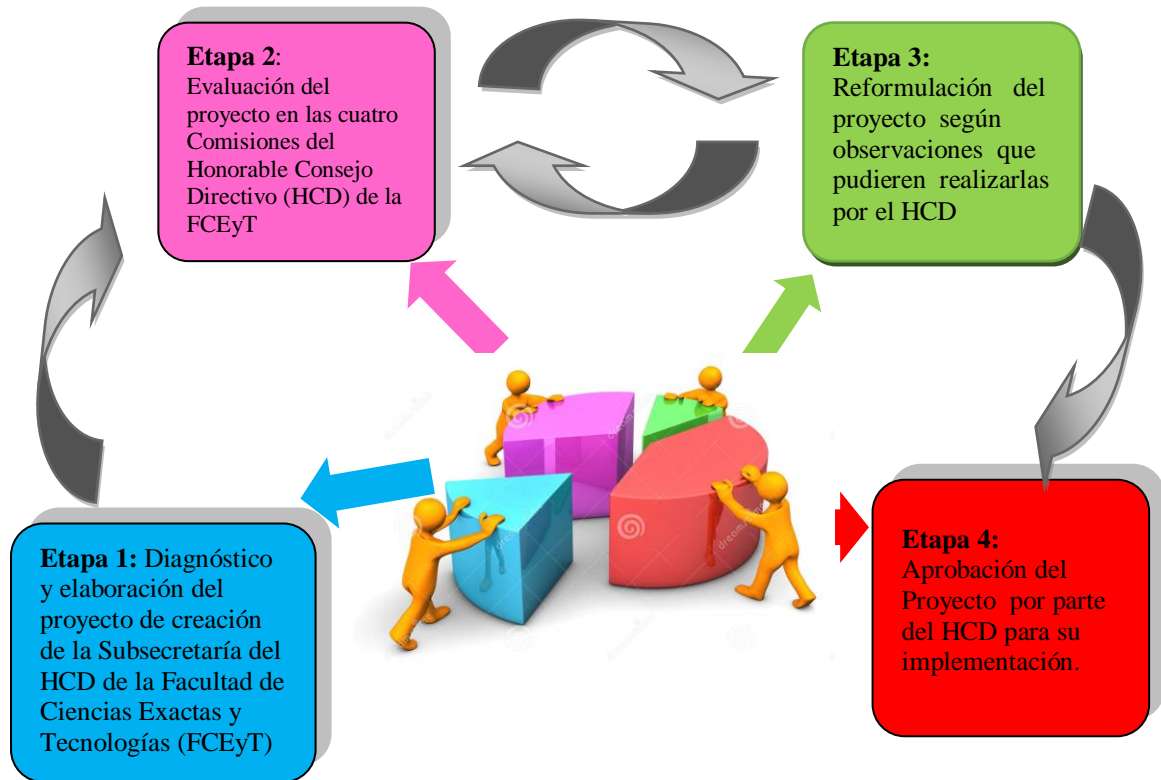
**Etapa 2**: Evaluación del proyecto en las cuatro Comisiones del Honorable Consejo Directivo (HCD) de la FCEyT

**Etapa 3:** Reformulación del proyecto según observaciones que pudieren realizarlas por el HCD

**Etapa 1:** Diagnóstico y elaboración del proyecto de creación de la Subsecretaría del HCD de la Facultad de Ciencias Exactas y Tecnologías (FCEyT)

**Etapa 4:** Aprobación del Proyecto por parte del HCD para su implementación.